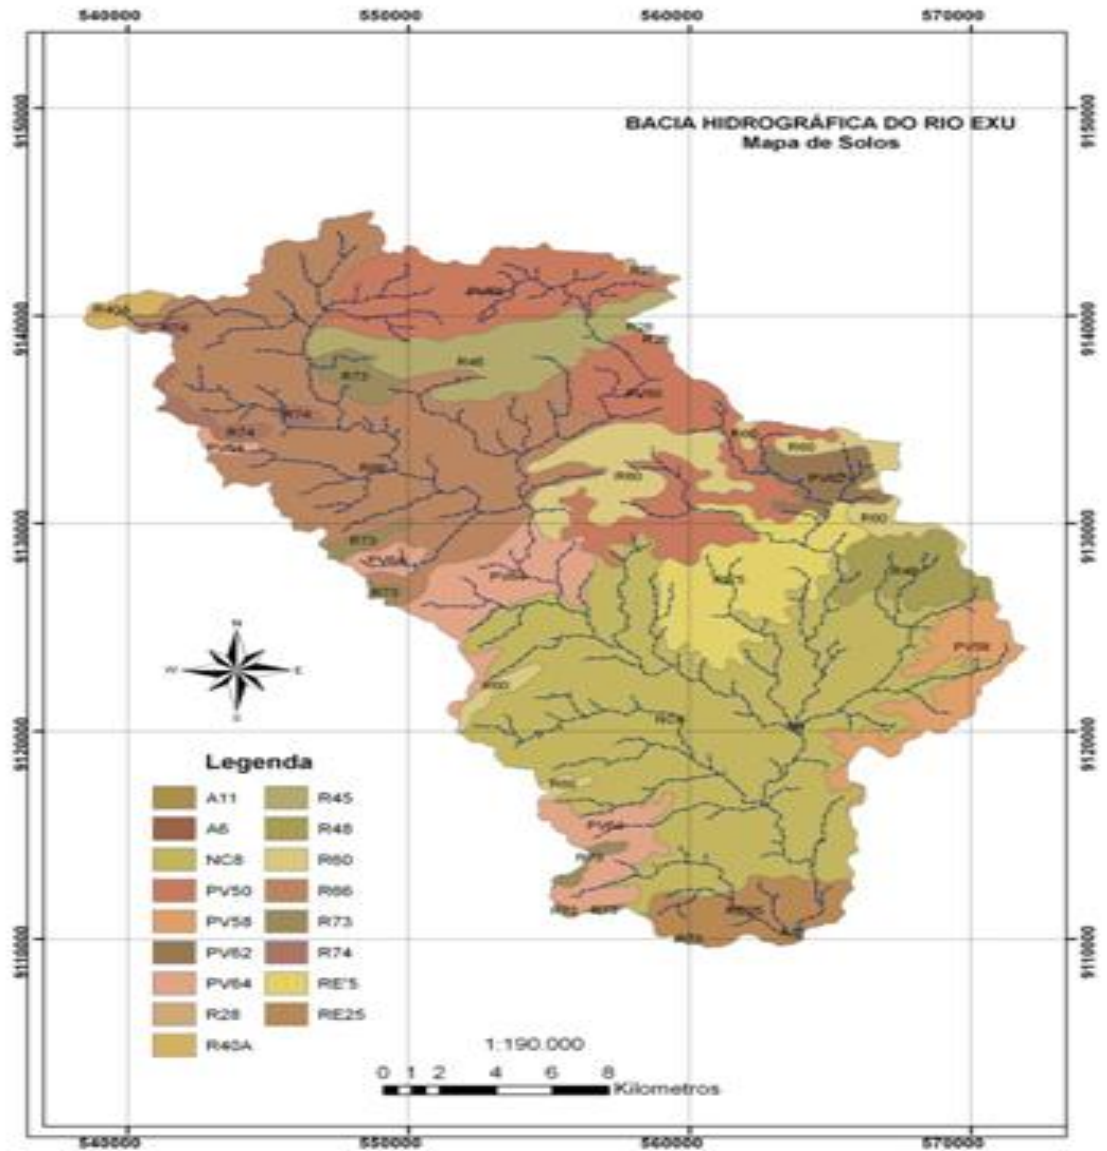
540000 550000 560000 570000

9150000

9140000

9130000

9120000

9110000

BACIA HIDROGRÁFICA DO RIO EXU
Mapa de Solos

R40A

R48

R73

R74

R66

R60

PV50

PV62

R45

PV64

NC8

PV58

RE25

A6

N

S

W

E

Legenda

| | |
|---|---|
| A11 | R45 |
| A6 | R48 |
| NC8 | R60 |
| PV50 | R66 |
| PV58 | R73 |
| PV62 | R74 |
| PV64 | RE'5 |
| R28 | RE25 |
| R40A | |

1:190.000

0 1 2 4 6 8
Kilometros

540000 550000 560000 570000